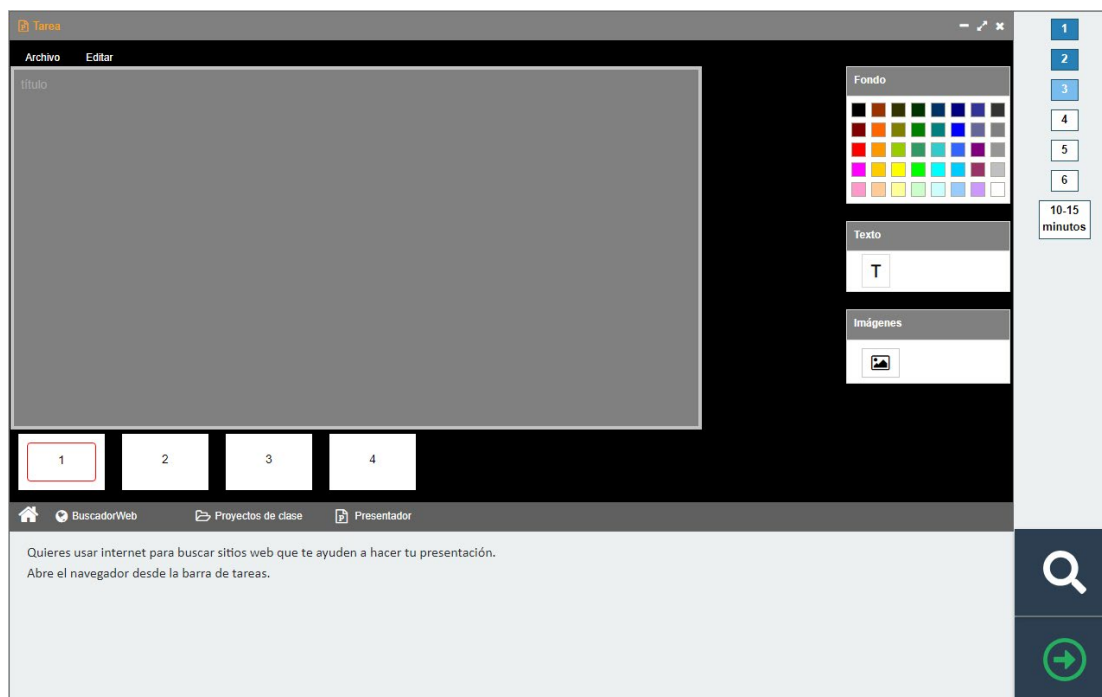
Tarea

Archivo Editar

título

Fondo

Texto

T

Imágenes

1 2 3 4

BuscadorWeb Proyectos de clase Presentador

Quieres usar internet para buscar sitios web que te ayuden a hacer tu presentación.
Abre el navegador desde la barra de tareas.

1
2
3
4
5
6
10-15 minutos